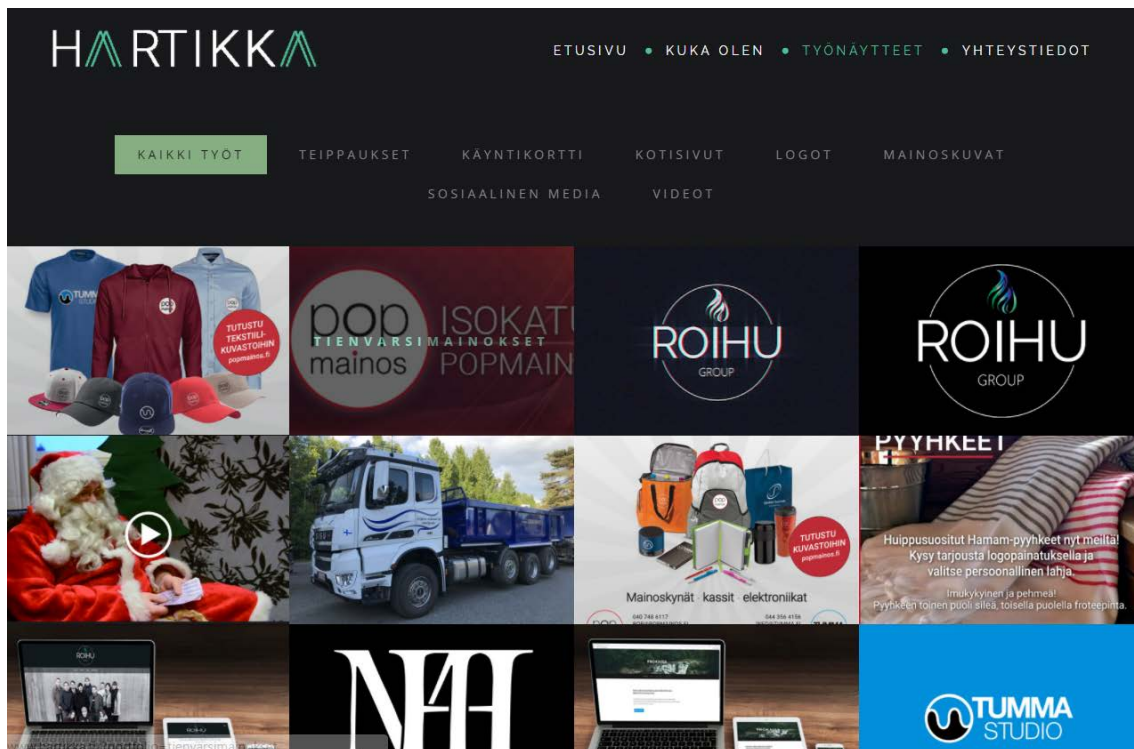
HARTIKKA

ETUSIVU • KUKA OLEN • TYÖNÄYTTEET • YHTEYSTIEDOT

KAIKKI TYÖT
TEIPPAUKSET
KÄYNTIKORTTI
KOTISIVUT
LOGOT
MAINOSKUVAT
SOSIAALINEN MEDIA
VIDEOT

TUMMA
pop
TUTUSTU TEKSTIILIKUVASTOIHIN popmainos.fi

pop mainos
TIENVARSIMAINOKSET
ISOKATU
POPMAIN

ROIHU GROUP

ROIHU GROUP

TUTUSTU KUVASTOIHIN popmainos.fi
Mainoskynät · kassit · elektroniikat
040 746 6117
044 356 4136

PYYHKEET
Huippusuositut Hamam-pyyhkeet nyt meilta!
Kysy tarjousta logopainatuksella ja valitse persoonallinen lahja.
Imukykyinen ja pehmeä!
Pyyhkeen toinen puoli sileä, toisella puolella froteepinta.

ROIHU

NH

TUMMA STUDIO

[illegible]/portfolio-tienvarsimai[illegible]